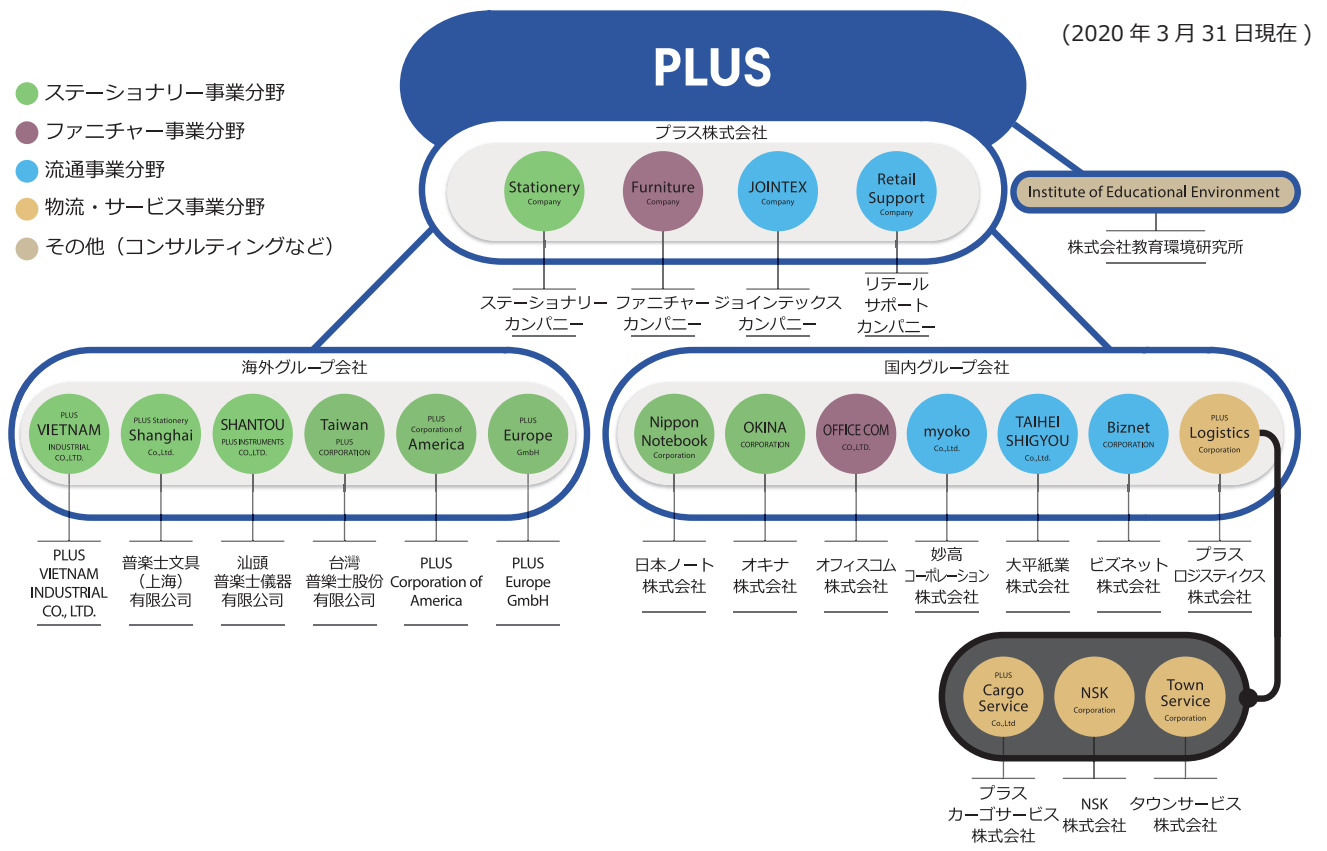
(2020 年 3 月 31 日現在)

ステーショナリー事業分野
ファニチャー事業分野
流通事業分野
物流・サービス事業分野
その他(コンサルティングなど)

PLUS

プラス株式会社

Stationery Company
Furniture Company
JOINTEX Company
Retail Support Company

ステーショナリーカンパニー
ファニチャーカンパニー
ジョインテックスカンパニー
リテールサポートカンパニー

Institute of Educational Environment
株式会社教育環境研究所

海外グループ会社

PLUS VIETNAM INDUSTRIAL CO.,LTD.
PLUS Stationery Shanghai Co.,Ltd.
SHANTOU PLUS INSTRUMENTS CO.,LTD.
Taiwan PLUS CORPORATION
PLUS Corporation of America
PLUS Europe GmbH

PLUS VIETNAM INDUSTRIAL CO., LTD.
普楽士文具(上海)有限公司
汕頭普楽士儀器有限公司
台灣普樂士股份有限公司
PLUS Corporation of America
PLUS Europe GmbH

国内グループ会社

Nippon Notebook Corporation
OKINA CORPORATION
OFFICE COM CO.,LTD.
myoko Co.,Ltd.
TAIHEI SHIGYOU Co.,Ltd.
Biznet CORPORATION
PLUS Logistics Corporation

日本ノート株式会社
オキナ株式会社
オフィスコム株式会社
妙高コーポレーション株式会社
大平紙業株式会社
ビズネット株式会社
プラスロジスティクス株式会社

PLUS Cargo Service Co.,Ltd
NSK Corporation
Town Service Corporation

プラスカーゴサービス株式会社
NSK株式会社
タウンサービス株式会社